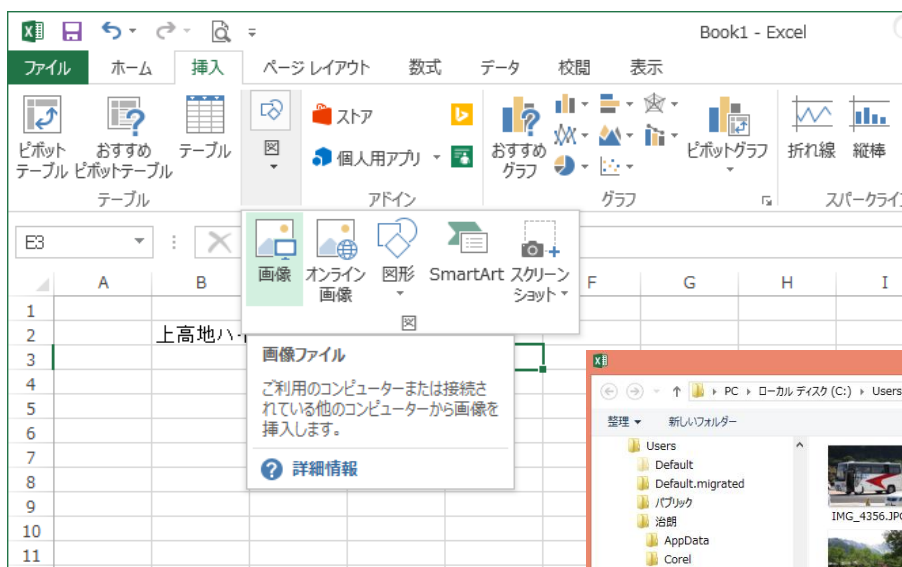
Book1 - Excel

ファイル ホーム 挿入 ページ レイアウト 数式 データ 校閲 表示

ピボットテーブル おすすめピボットテーブル テーブル
テーブル

図

ストア
個人用アプリ
アドイン

おすすめグラフ
ピボットグラフ
グラフ

折れ線 縦棒
スパークライン

E3

画像 オンライン画像 図形 SmartArt スクリーンショット
図

A B F G H I
1
2 上高地ハ
3
4
5
6
7
8
9
10
11

画像ファイル
ご利用のコンピューターまたは接続されている他のコンピューターから画像を挿入します。
詳細情報

PC › ローカル ディスク (C:) › Users
整理 ▾ 新しいフォルダー
Users
Default
Default.migrated
パブリック
治朗
AppData
Corel
IMG_4356.JPG